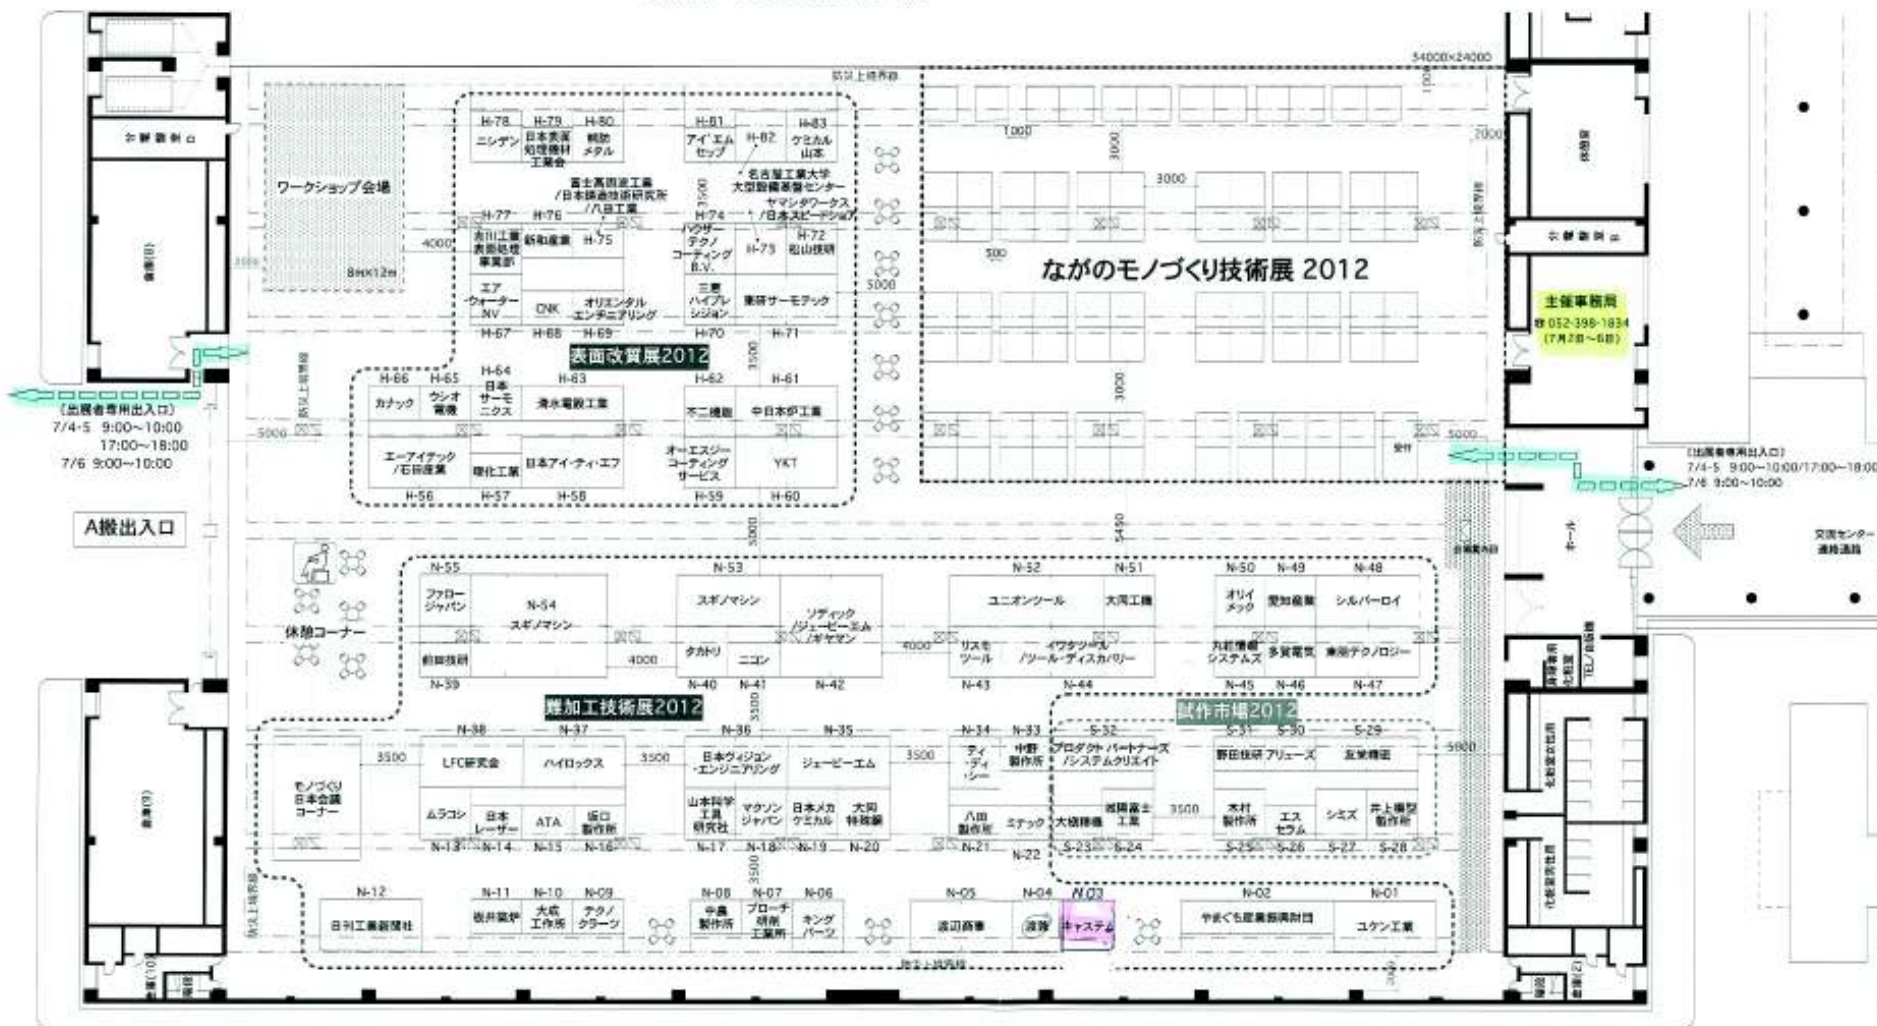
ワークショップ会場
8m×12m
(出展者専用出入口)
7/4-5 9:00~10:00
17:00~18:00
7/6 9:00~10:00
A搬出入口
休憩コーナー

H-78 ニシデン
H-79 日本表面処理機材工業会
H-80 精密メタル
H-81 アイ・エム・セップ
H-82
H-83 ケミカル山本
富士高周波工業/日本誘導加熱研究所/ハロ工業
名古屋工業大学 大型設備基盤センター
ヤマシタワークス/日本スピードショア
H-77 古川工業 表面処理事業部
H-76 新和産業
H-75
H-74 パウダーテクノコーティングB.V.
H-73
H-72 松山技研
エアウォーターNV
CNK
オリエンタルエンヂニアリング
三菱ハイブレシジョン
東研サーモテック
H-67 H-68 H-69 H-70 H-71
表面改質展2012
H-66 カナック
H-65 ウシオ電機
H-64 日本サーモニクス
H-63 清水電設工業
H-62 不二機販
H-61 中日本炉工業
エーアイテック/石田産業
理化工業
日本アイ・ティ・エフ
オーエスジーコーティングサービス
YKT
H-56 H-57 H-58 H-59 H-60

ながのモノづくり技術展 2012
主催事務局
☎052-398-1834
(7月2日~6日)
(出展者専用出入口)
7/4-5 9:00~10:00/17:00~18:00
7/6 9:00~10:00

N-55 ファロージャパン
N-54 スギノマシン
前田技研
N-53 スギノマシン
ソディック/ジェービーエム/ギヤマン
タカトリ
ニコン
N-52 ユニオンツール
N-51 大同工機
リスモツール
イワタツール/ツール・ディスカバリー
N-50 オリイメック
N-49 愛知産業
N-48 シルバーロイ
丸紅情報システムズ
多賀電気
東阪テクノロジー
N-39 N-40 N-41 N-42 N-43 N-44 N-45 N-46 N-47
難加工技術展2012
試作市場2012
モノづくり日本会議コーナー
N-38 LFC研究会
N-37 ハイロックス
ムラコシ
日本レーザー
ATA
坂口製作所
N-13 N-14 N-15 N-16
N-36 日本ヴィジョン・エンジニアリング
N-35 ジェービーエム
山本科学工具研究社
マクソンジャパン
日本メカケミカル
大同特殊鋼
N-17 N-18 N-19 N-20
N-34 ティ・ディ・シー
N-33 中野製作所
八田製作所
ミナック
N-21 N-22
S-32 プロダクトパートナーズ/システムクリエイト
大槻精機
阿部富士工業
S-23 S-24
S-31 野田技研
S-30 アリューズ
S-29 友栄精密
木村製作所
エスセラム
シミズ
井上精型製作所
S-25 S-26 S-27 S-28
N-12 日刊工業新聞社
N-11 坂井製炉
N-10 大成工作所
N-09 テクノクラーツ
N-08 中島製作所
N-07 ブローチ研削工業所
N-06 キングパーツ
N-05 渡辺商事
N-04 渡敬
N-03 キャステム
N-02 やまぐち産業振興財団
N-01 ユケン工業

34000×24000
防火上境界線
1000 3000 3000 4000 500 5000 3500 5450 3500 5000 3500 3500 4000
ホール
交流センター連絡通路